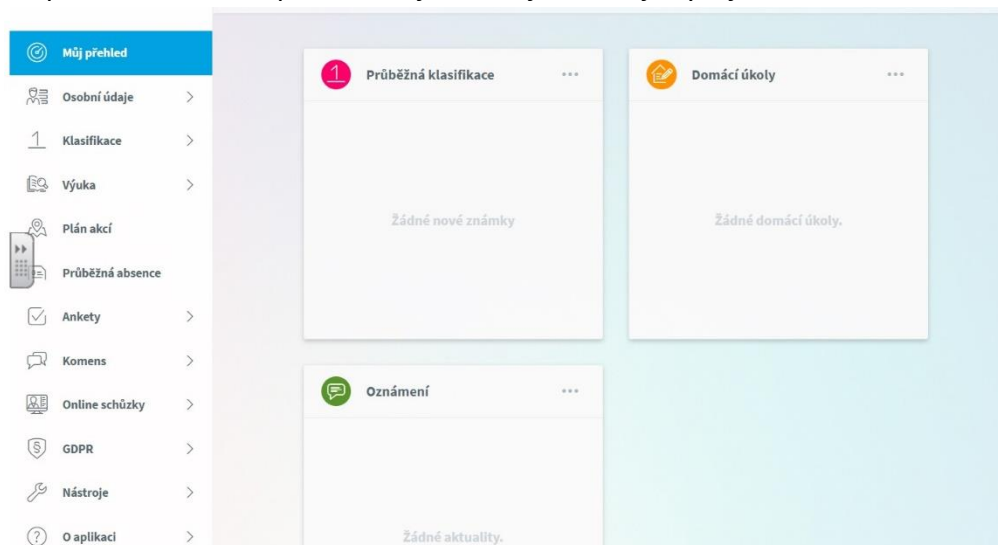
Můj přehled

Osobní údaje >

1 Klasifikace >

Výuka >

Plán akcí

Průběžná absence

Ankety >

Komens >

Online schůzky >

GDPR >

Nástroje >

O aplikaci >

1 Průběžná klasifikace ...

Žádné nové známky

Domácí úkoly ...

Žádné domácí úkoly.

Oznámení ...

Žádné aktuality.